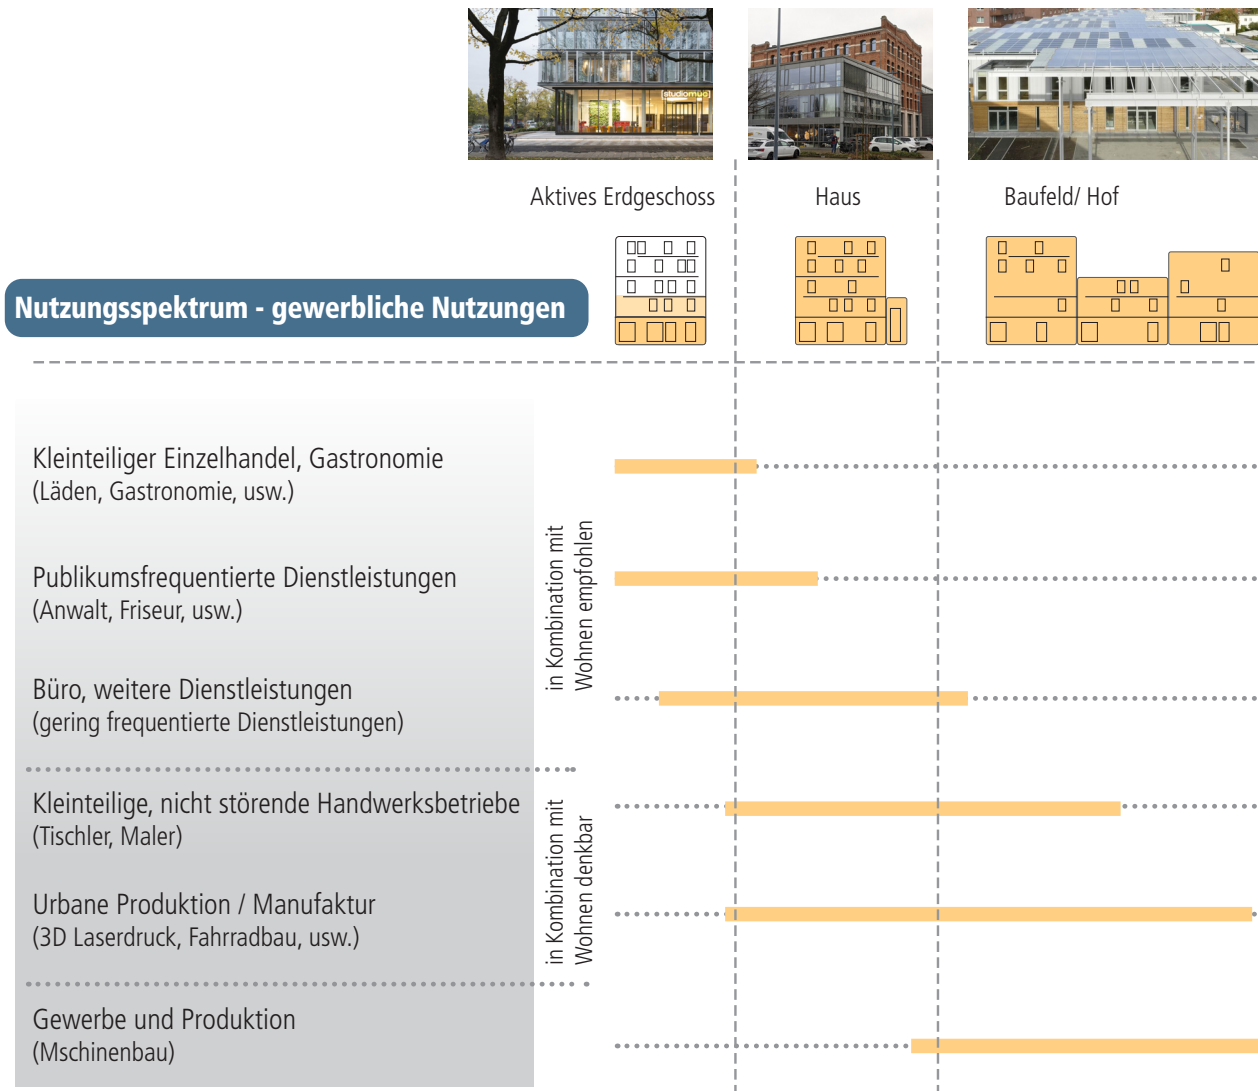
studiomuc

Aktives Erdgeschoss

Haus

Baufeld/ Hof

Nutzungsspektrum - gewerbliche Nutzungen

Kleinteiliger Einzelhandel, Gastronomie
(Läden, Gastronomie, usw.)

Publikumsfrequentierte Dienstleistungen
(Anwalt, Friseur, usw.)

Büro, weitere Dienstleistungen
(gering frequentierte Dienstleistungen)

in Kombination mit Wohnen empfohlen

Kleinteilige, nicht störende Handwerksbetriebe
(Tischler, Maler)

Urbane Produktion / Manufaktur
(3D Laserdruck, Fahrradbau, usw.)

in Kombination mit Wohnen denkbar

Gewerbe und Produktion
(Mschinenbau)